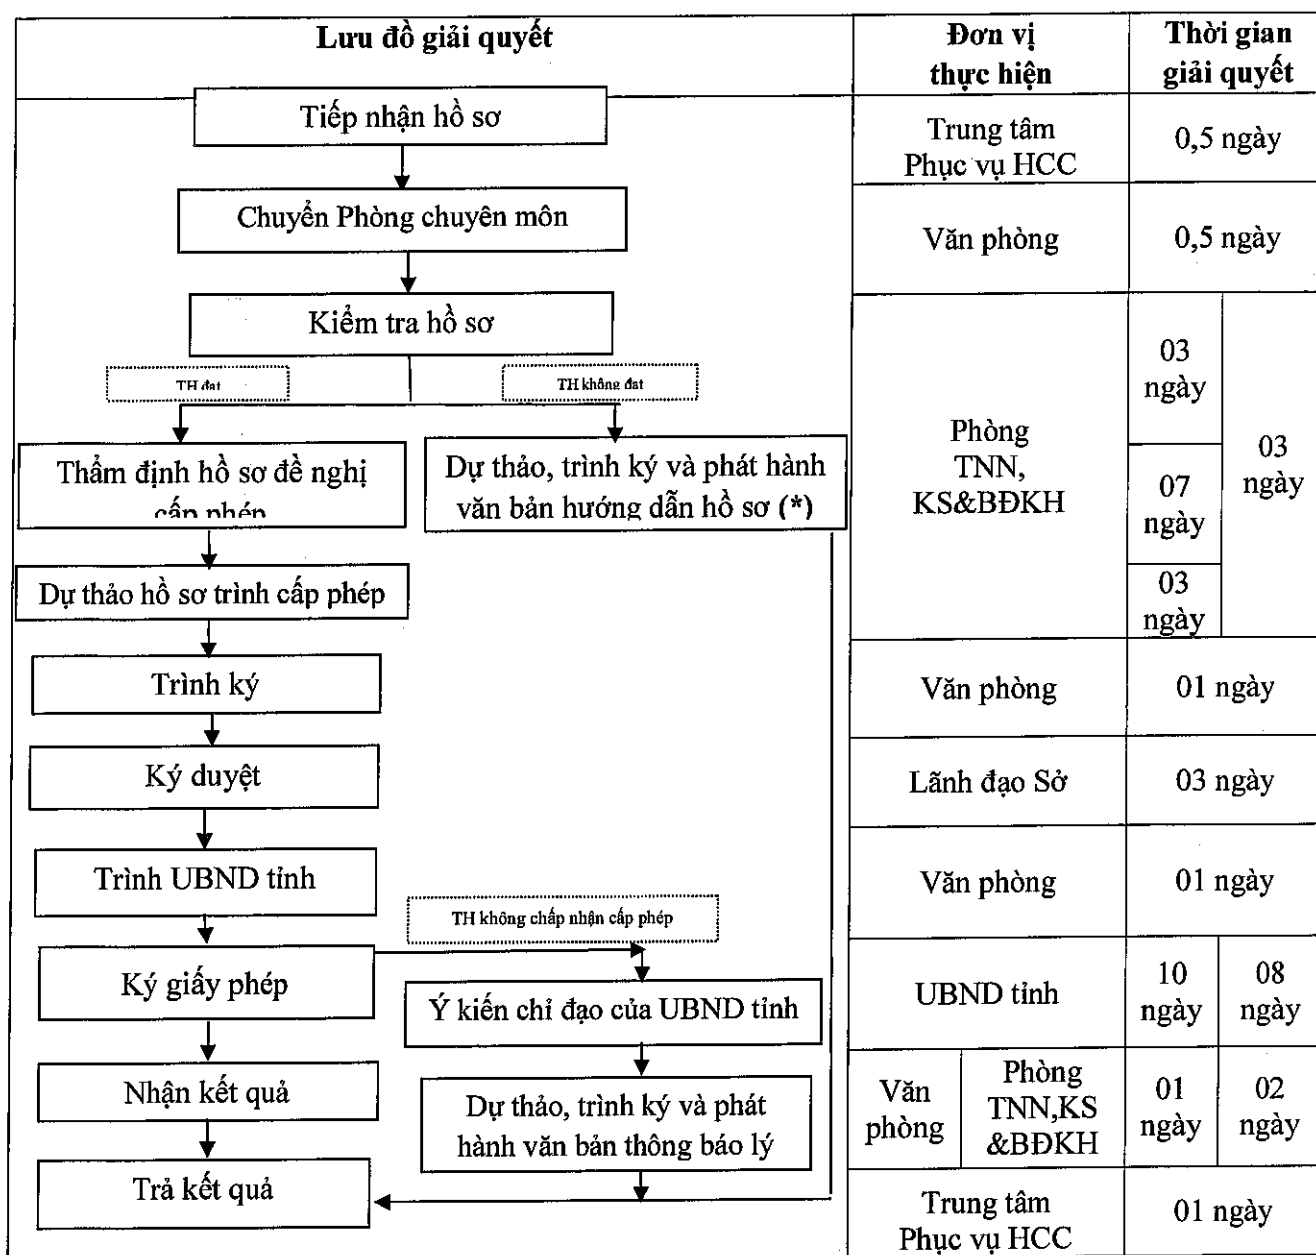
| Lưu đồ giải quyết | Đơn vị thực hiện | Thời gian giải quyết |
|---|---|---|

Tiếp nhận hồ sơ

Chuyển Phòng chuyên môn

Kiểm tra hồ sơ

TH đạt

TH không đạt

Thẩm định hồ sơ đề nghị cấp phép

Dự thảo, trình ký và phát hành văn bản hướng dẫn hồ sơ (*)

Dự thảo hồ sơ trình cấp phép

Trình ký

Ký duyệt

Trình UBND tỉnh

TH không chấp nhận cấp phép

Ký giấy phép

Ý kiến chỉ đạo của UBND tỉnh

Nhận kết quả

Dự thảo, trình ký và phát hành văn bản thông báo lý

Trả kết quả

| Đơn vị thực hiện | | Thời gian giải quyết | |
|---|---|---|---|
| Trung tâm Phục vụ HCC | | 0,5 ngày | |
| Văn phòng | | 0,5 ngày | |
| Phòng TNN, KS&BĐKH | | 03 ngày | 03 ngày |
| | | 07 ngày | |
| | | 03 ngày | |
| Văn phòng | | 01 ngày | |
| Lãnh đạo Sở | | 03 ngày | |
| Văn phòng | | 01 ngày | |
| UBND tỉnh | | 10 ngày | 08 ngày |
| Văn phòng | Phòng TNN,KS &BĐKH | 01 ngày | 02 ngày |
| Trung tâm Phục vụ HCC | | 01 ngày | |